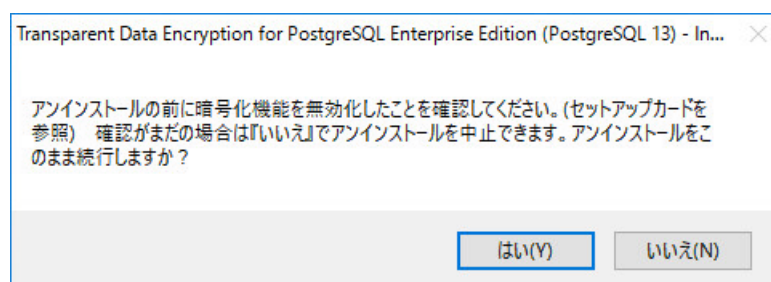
Transparent Data Encryption for PostgreSQL Enterprise Edition (PostgreSQL 13) - In...

×

アンインストールの前に暗号化機能を無効化したことを確認してください。(セットアップカードを参照) 確認がまだの場合は『いいえ』でアンインストールを中止できます。アンインストールをこのまま続行しますか？

はい(Y)

いいえ(N)